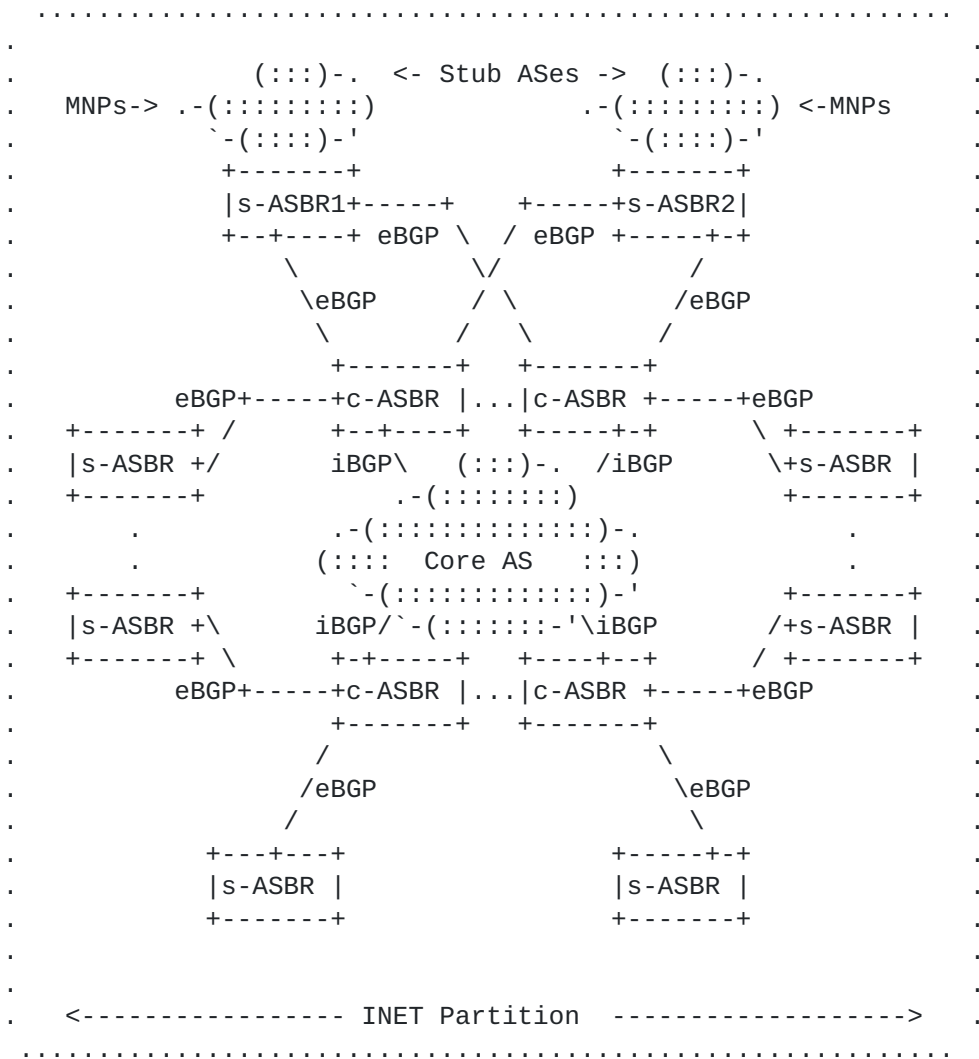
(:::)-. <- Stub ASes -> (:::)-.
MNPs-> .-(::::::::) .-(::::::::) <-MNPs
`-(::::)-' `-(::::)-'
+-------+ +-------+
|s-ASBR1+-----+ +-----+s-ASBR2|
+--+----+ eBGP \ / eBGP +-----+-+
\eBGP /eBGP
+-------+ +-------+
eBGP+-----+c-ASBR |...|c-ASBR +-----+eBGP
+-------+ +--+----+ +-----+-+ +-------+
|s-ASBR + iBGP\ (:::)-. /iBGP \+s-ASBR |
+-------+ .-(:::::::) +-------+
.-(::::::::::::::)-.
(:::: Core AS :::)
+-------+ `-(::::::::::::)-' +-------+
|s-ASBR +\ iBGP/`-(:::::::-'\iBGP /+s-ASBR |
+-------+ \ +-+-----+ +----+--+ / +-------+
eBGP+-----+c-ASBR |...|c-ASBR +-----+eBGP
+-------+ +-------+
/eBGP \eBGP
+---+---+ +-----+-+
|s-ASBR | |s-ASBR |
+-------+ +-------+

<---------------- INET Partition ------------------>